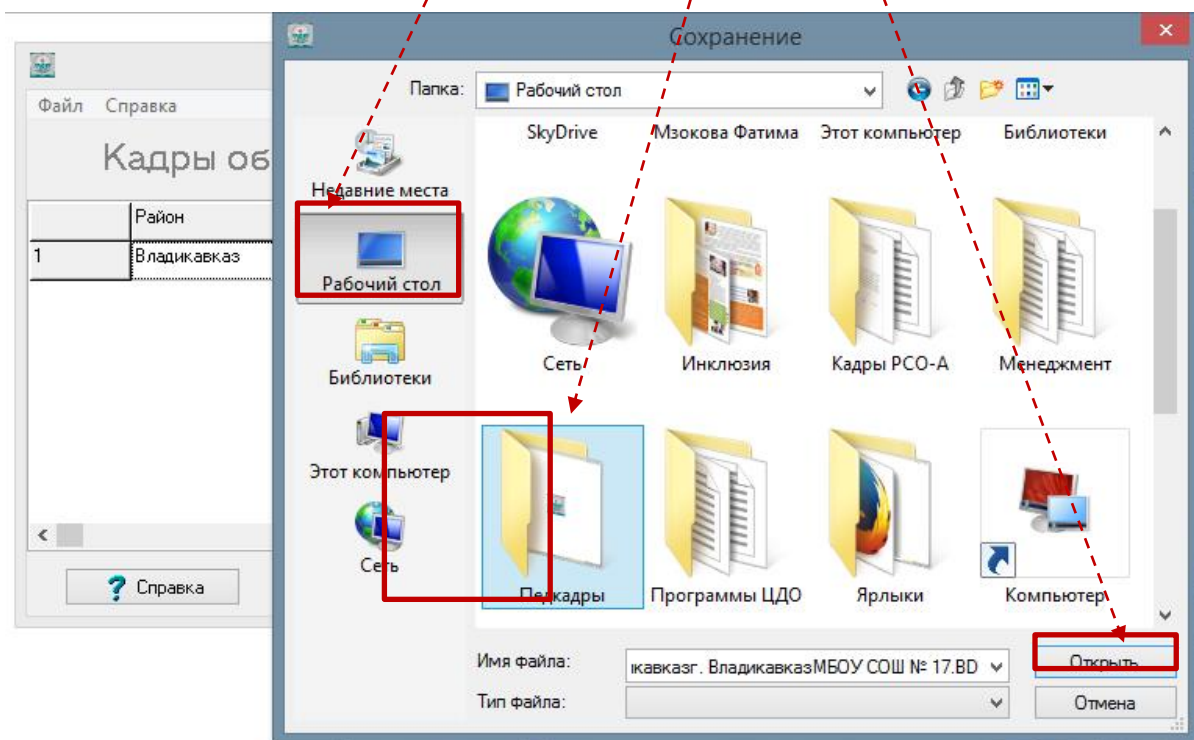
Файл Справка

Кадры об

| | Район |
|---|---|
| 1 | Владикавказ |

Справка

Сохранение

Папка: Рабочий стол

Недавние места

Рабочий стол

Библиотеки

Этот компьютер

Сеть

SkyDrive
Мзокова Фатима
Этот компьютер
Библиотеки

Сеть
Инклюзия
Кадры РСО-А
Менеджмент

Педкадры
Программы ЦДО
Ярлыки
Компьютер

Имя файла: ıкавказг. ВладикавказМБОУ СОШ № 17.BD

Тип файла:

Открыть
Отмена